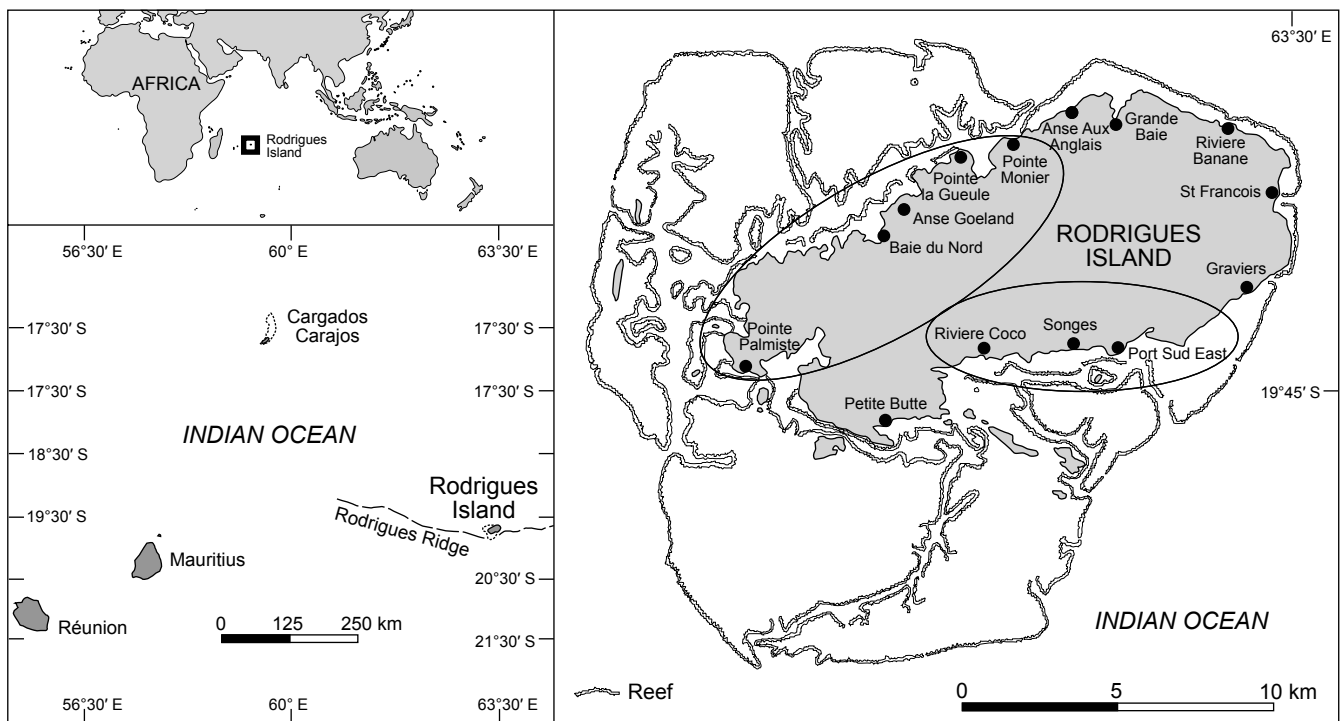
AFRICA

Rodrigues Island

56°30′ E
60° E
63°30′ E

17°30′ S
17°30′ S
17°30′ S
17°30′ S
18°30′ S
19°30′ S
20°30′ S
21°30′ S

Cargados Carajos

INDIAN OCEAN

Rodrigues Island

Rodrigues Ridge

Mauritius

Réunion

0 125 250 km

56°30′ E
60° E
63°30′ E

63°30′ E

Anse Aux Anglais
Grande Baie
Riviere Banane
Pointe la Gueule
Pointe Monier
St Francois
Anse Goeland
Baie du Nord
RODRIGUES ISLAND
Graviers
Pointe Palmiste
Riviere Coco
Songes
Port Sud East
19°45′ S
Petite Butte

INDIAN OCEAN

Reef

0 5 10 km